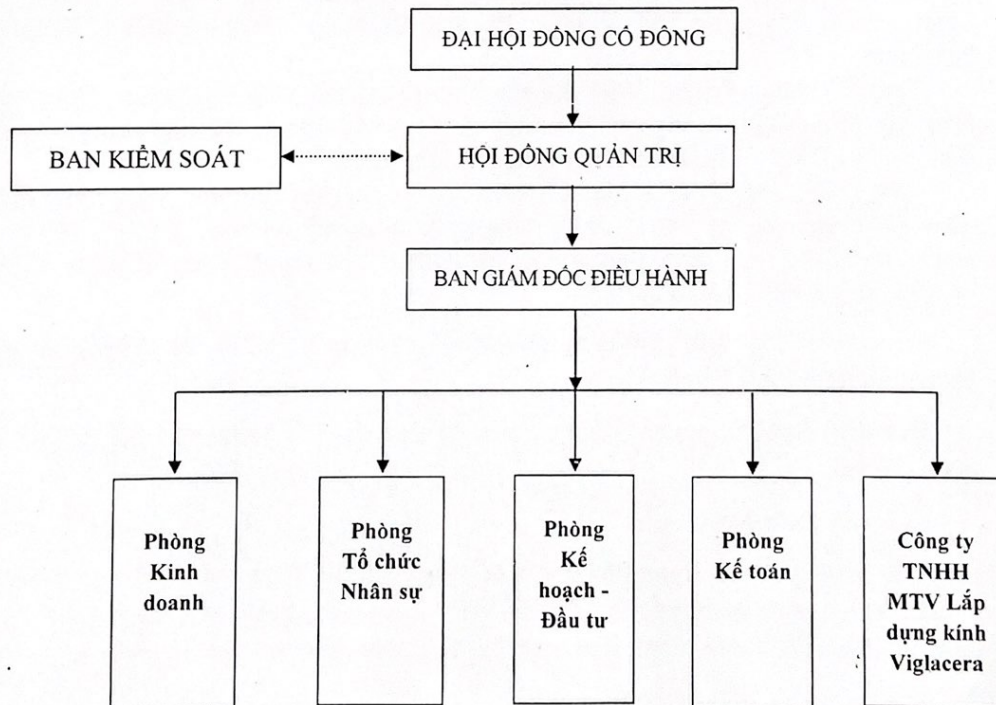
ĐẠI HỘI ĐỒNG CỔ ĐÔNG

BAN KIỂM SOÁT

HỘI ĐỒNG QUẢN TRỊ

BAN GIÁM ĐỐC ĐIỀU HÀNH

Phòng Kinh doanh

Phòng Tổ chức Nhân sự

Phòng Kế hoạch - Đầu tư

Phòng Kế toán

Công ty TNHH MTV Lắp dựng kính Viglacera